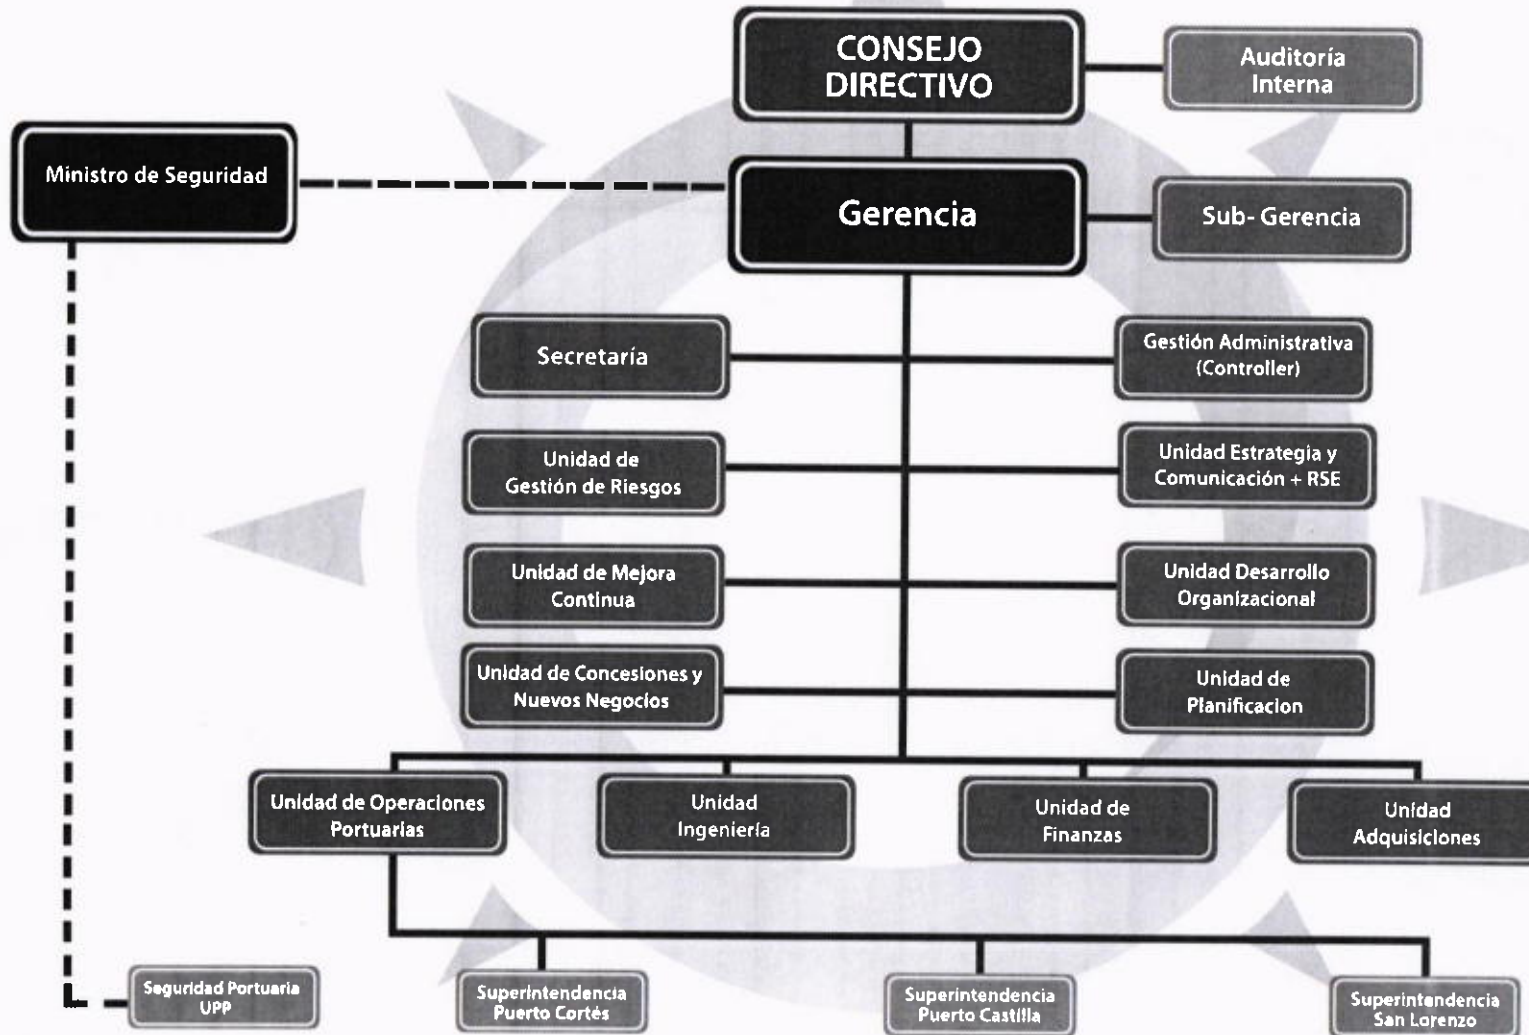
CONSEJO DIRECTIVO

Auditoría Interna

Ministro de Seguridad

Gerencia

Sub- Gerencia

Secretaría

Gestión Administrativa (Controller)

Unidad de Gestión de Riesgos

Unidad Estrategia y Comunicación + RSE

Unidad de Mejora Continua

Unidad Desarrollo Organizacional

Unidad de Concesiones y Nuevos Negocios

Unidad de Planificacion

Unidad de Operaciones Portuarias

Unidad Ingeniería

Unidad de Finanzas

Unidad Adquisiciones

Seguridad Portuaria UPP

Superintendencia Puerto Cortés

Superintendencia Puerto Castilla

Superintendencia San Lorenzo